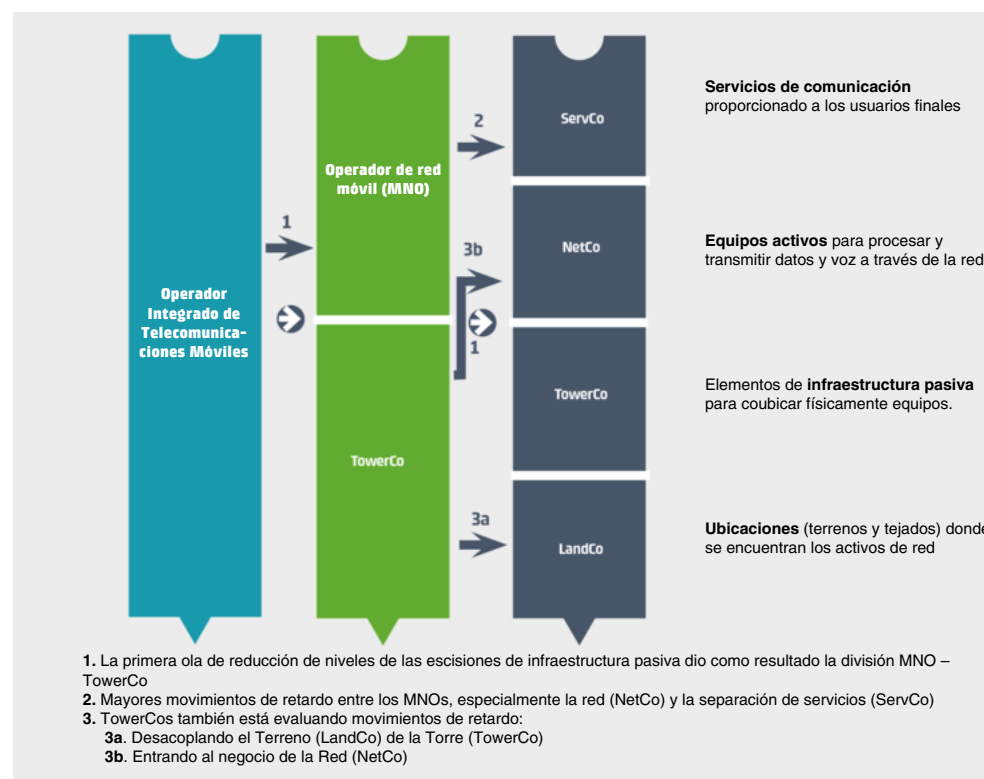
Operador Integrado de Telecomunicaciones Móviles

1

Operador de red móvil (MNO)

TowerCo

2

3b

1

3a

ServCo

NetCo

TowerCo

LandCo

**Servicios de comunicación** proporcionado a los usuarios finales

**Equipos activos** para procesar y transmitir datos y voz a través de la red

Elementos de **infraestructura pasiva** para coubicar físicamente equipos.

**Ubicaciones** (terrenos y tejados) donde se encuentran los activos de red

**1.** La primera ola de reducción de niveles de las escisiones de infraestructura pasiva dio como resultado la división MNO – TowerCo
**2.** Mayores movimientos de retardo entre los MNOs, especialmente la red (NetCo) y la separación de servicios (ServCo)
**3.** TowerCos también está evaluando movimientos de retardo:
**3a**. Desacoplando el Terreno (LandCo) de la Torre (TowerCo)
**3b**. Entrando al negocio de la Red (NetCo)